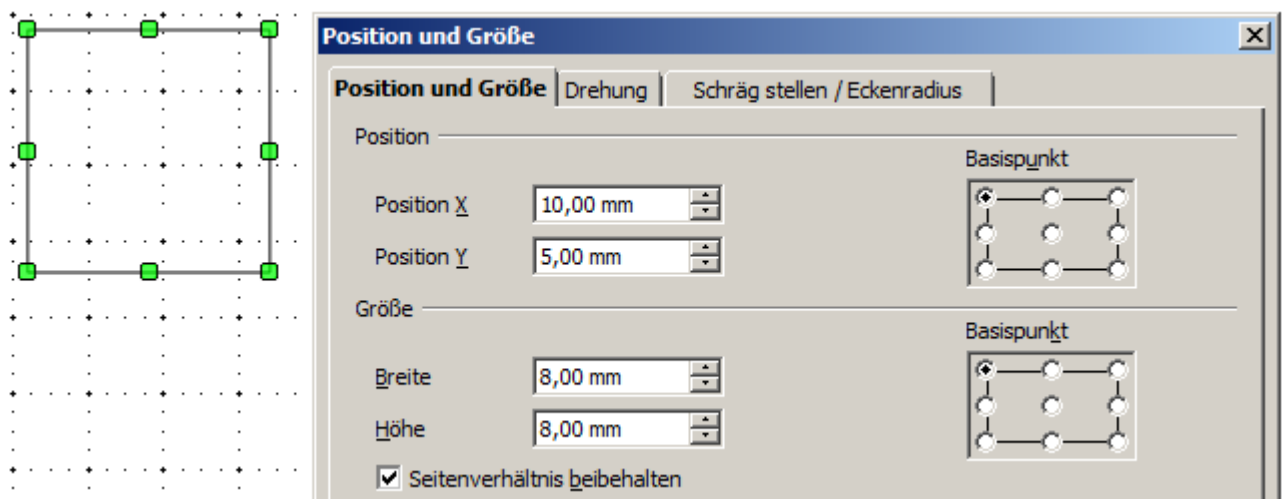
Position und Größe

Position und Größe | Drehung | Schräg stellen / Eckenradius

Position

Basispunkt

Position X 10,00 mm

Position Y 5,00 mm

Größe

Basispunkt

Breite 8,00 mm

Höhe 8,00 mm

Seitenverhältnis beibehalten